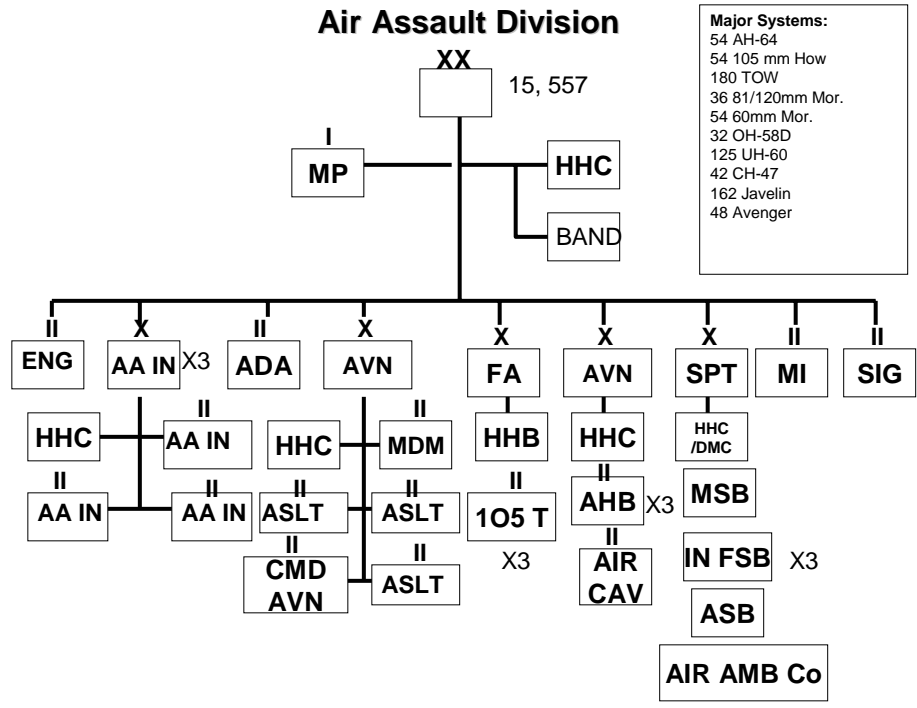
Air Assault Division

Major Systems:
54 AH-64
54 105 mm How
180 TOW
36 81/120mm Mor.
54 60mm Mor.
32 OH-58D
125 UH-60
42 CH-47
162 Javelin
48 Avenger

XX
15, 557

I
MP

HHC

BAND

II
ENG

X
AA IN X3

II
ADA

X
AVN

X
FA

X
AVN

X
SPT

II
MI

II
SIG

HHC

II
AA IN

II
AA IN

II
AA IN

HHC

II
MDM

II
ASLT

II
ASLT

II
CMD AVN

II
ASLT

HHB

II
1O5 T

X3

HHC

II
AHB X3

II
AIR CAV

HHC /DMC

MSB

IN FSB X3

ASB

AIR AMB Co